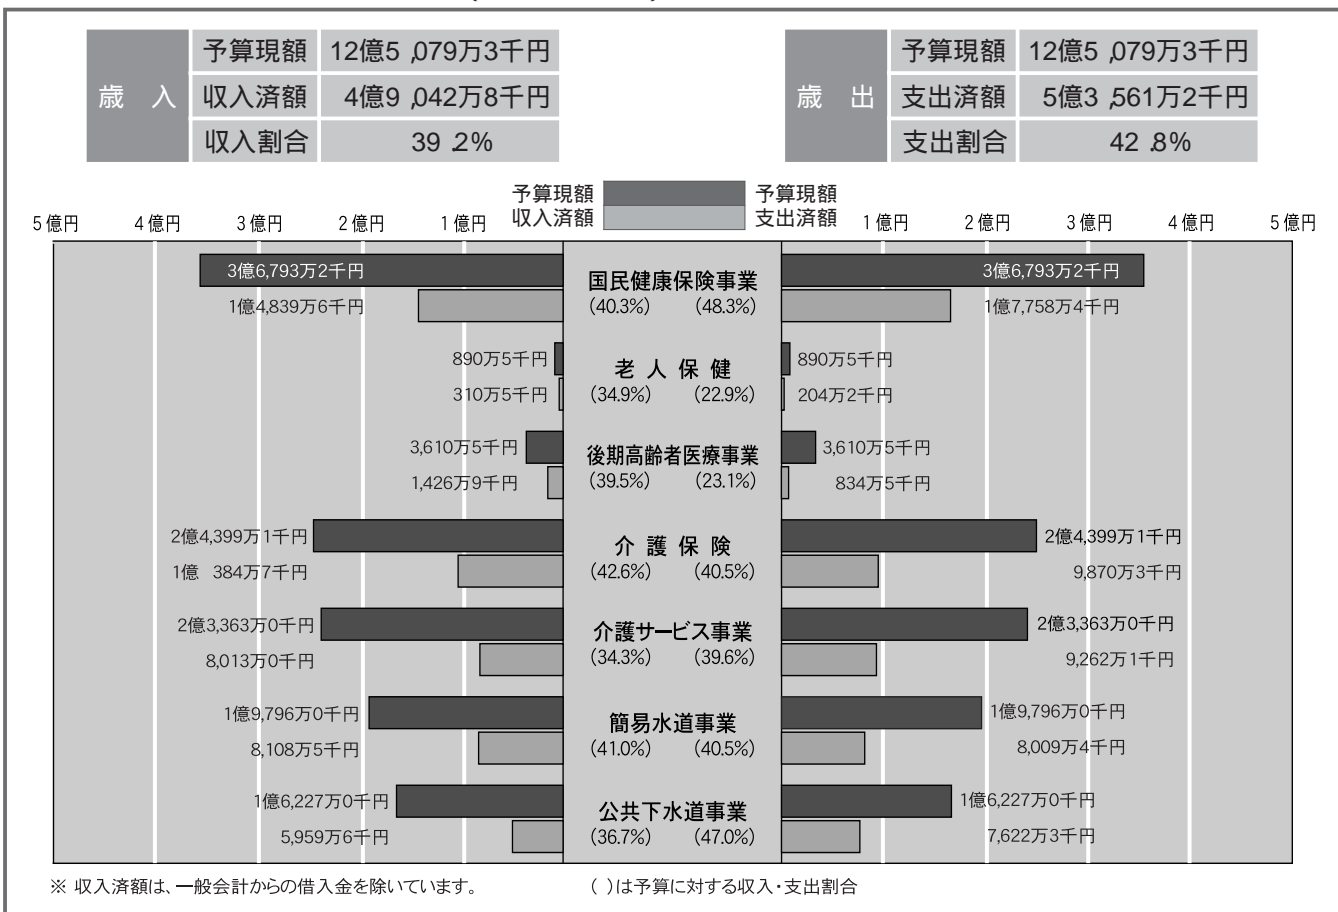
| 歳入 | 予算現額 | 12億5,079万3千円 |
|---|---|---|
| | 収入済額 | 4億9,042万8千円 |
| | 収入割合 | 39.2% |

| 歳出 | 予算現額 | 12億5,079万3千円 |
|---|---|---|
| | 支出済額 | 5億3,561万2千円 |
| | 支出割合 | 42.8% |

予算現額
収入済額

予算現額
支出済額

5億円 4億円 3億円 2億円 1億円 1億円 2億円 3億円 4億円 5億円

国民健康保険事業
3億6,793万2千円
1億4,839万6千円
(40.3%) (48.3%)
3億6,793万2千円
1億7,758万4千円

老人保健
890万5千円
310万5千円
(34.9%) (22.9%)
890万5千円
204万2千円

後期高齢者医療事業
3,610万5千円
1,426万9千円
(39.5%) (23.1%)
3,610万5千円
834万5千円

介護保険
2億4,399万1千円
1億 384万7千円
(42.6%) (40.5%)
2億4,399万1千円
9,870万3千円

介護サービス事業
2億3,363万0千円
8,013万0千円
(34.3%) (39.6%)
2億3,363万0千円
9,262万1千円

簡易水道事業
1億9,796万0千円
8,108万5千円
(41.0%) (40.5%)
1億9,796万0千円
8,009万4千円

公共下水道事業
1億6,227万0千円
5,959万6千円
(36.7%) (47.0%)
1億6,227万0千円
7,622万3千円

※ 収入済額は、一般会計からの借入金を除いています。
( )は予算に対する収入・支出割合